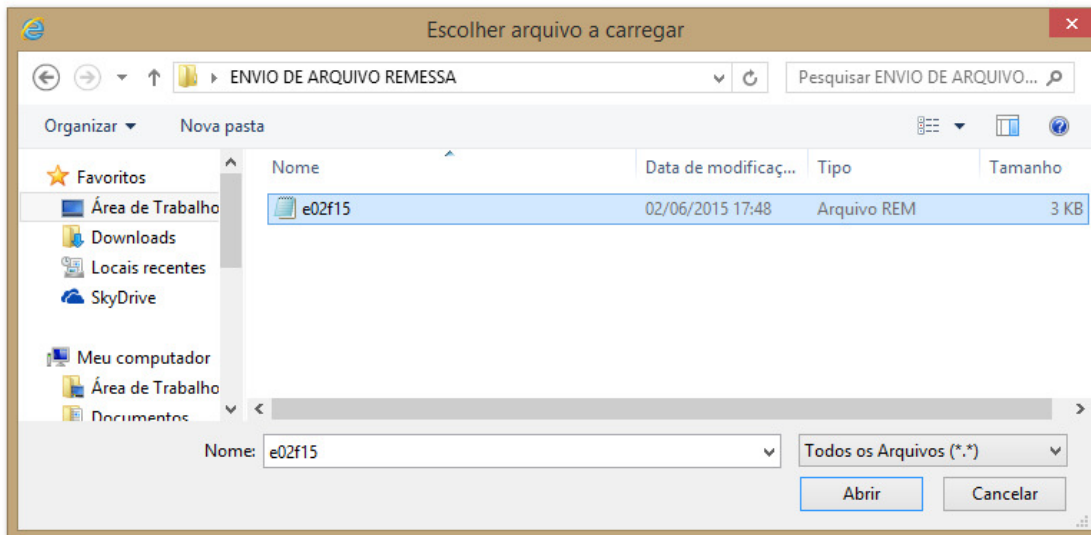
Escolher arquivo a carregar

ENVIO DE ARQUIVO REMESSA

Pesquisar ENVIO DE ARQUIVO...

Organizar ▾ Nova pasta

Favoritos
Área de Trabalho
Downloads
Locais recentes
SkyDrive

Meu computador
Área de Trabalho
Documentos

| Nome | Data de modificaç... | Tipo | Tamanho |
|---|---|---|---|
| e02f15 | 02/06/2015 17:48 | Arquivo REM | 3 KB |

Nome: e02f15

Todos os Arquivos (*.*)

Abrir

Cancelar